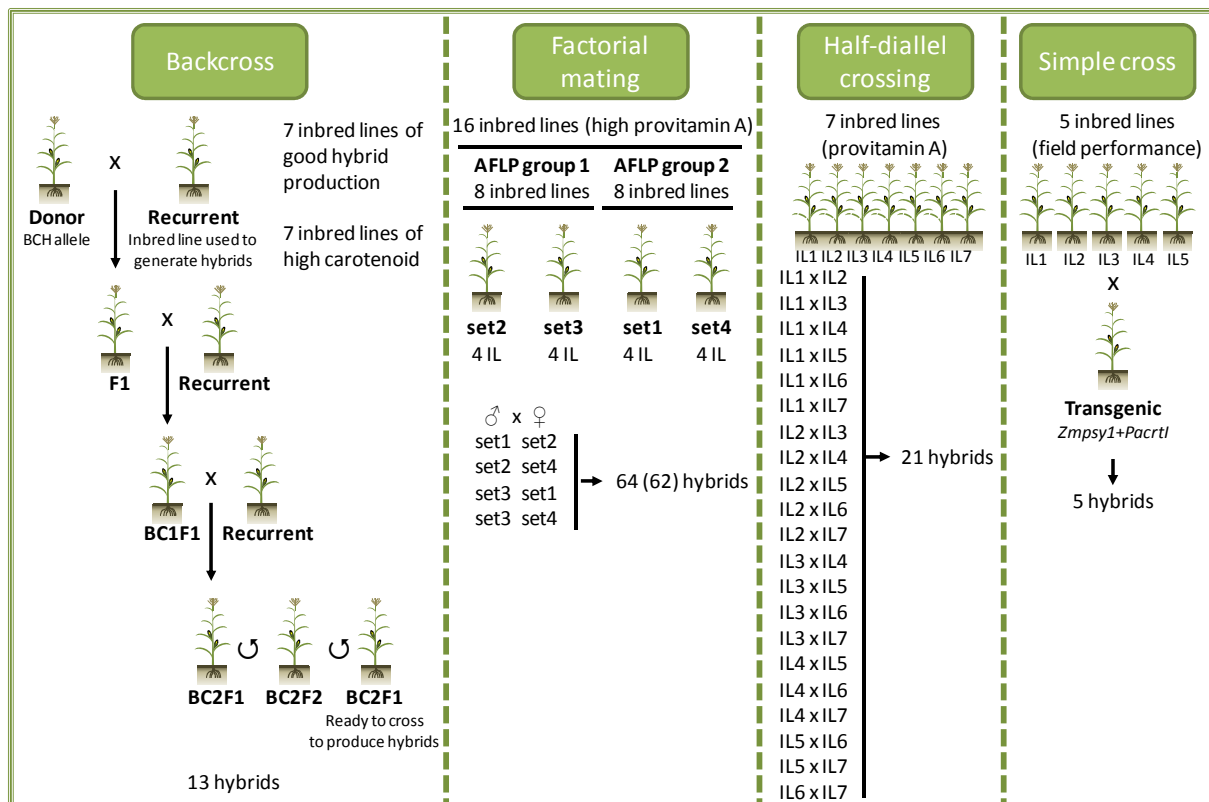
Backcross

Donor
BCH allele

x

Recurrent
Inbred line used to generate hybrids

7 inbred lines of good hybrid production

7 inbred lines of high carotenoid

F1

x

Recurrent

BC1F1

x

Recurrent

BC2F1 BC2F2 BC2F1
Ready to cross to produce hybrids

13 hybrids

Factorial mating

16 inbred lines (high provitamin A)

| AFLP group 1 8 inbred lines | | AFLP group 2 8 inbred lines | |
|---|---|---|---|
| set2 | set3 | set1 | set4 |
| 4 IL | 4 IL | 4 IL | 4 IL |

♂ x ♀
set1 set2
set2 set4
set3 set1
set3 set4

64 (62) hybrids

Half-diallel crossing

7 inbred lines (provitamin A)

IL1 IL2 IL3 IL4 IL5 IL6 IL7

IL1 x IL2
IL1 x IL3
IL1 x IL4
IL1 x IL5
IL1 x IL6
IL1 x IL7
IL2 x IL3
IL2 x IL4
IL2 x IL5
IL2 x IL6
IL2 x IL7
IL3 x IL4
IL3 x IL5
IL3 x IL6
IL3 x IL7
IL4 x IL5
IL4 x IL6
IL4 x IL7
IL5 x IL6
IL5 x IL7
IL6 x IL7

21 hybrids

Simple cross

5 inbred lines (field performance)

IL1 IL2 IL3 IL4 IL5

x

Transgenic
*Zmpsy1+PacrtI*

5 hybrids